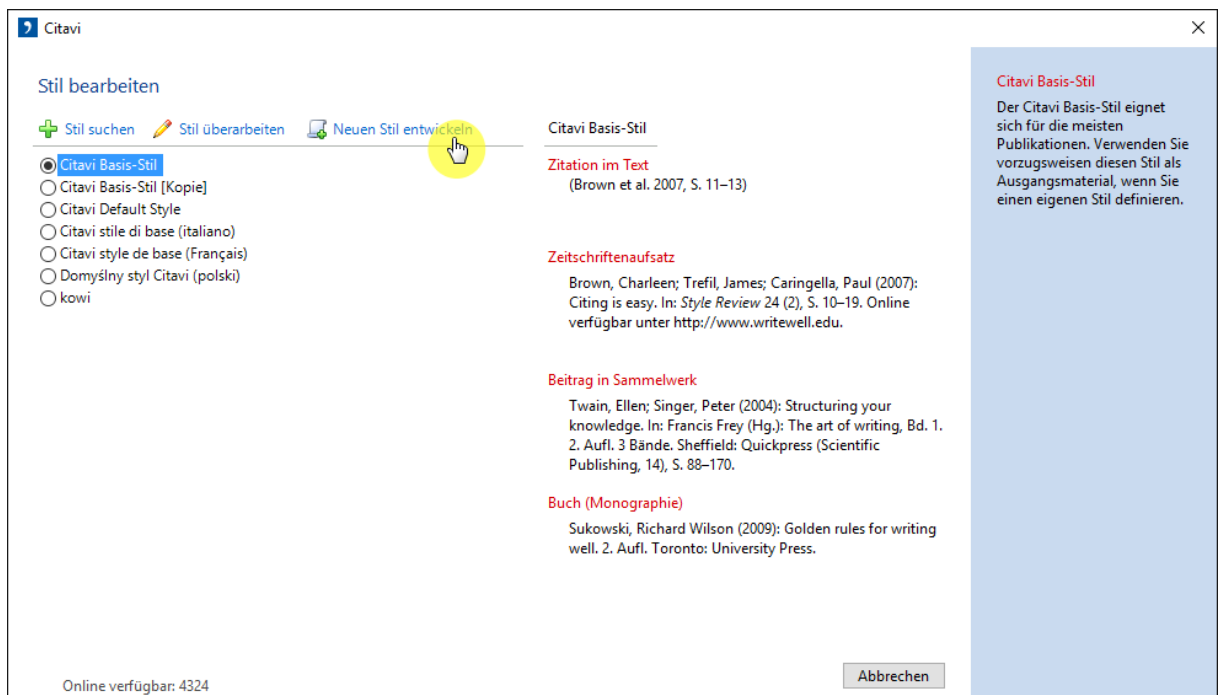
Citavi

Stil bearbeiten

Stil suchen Stil überarbeiten Neuen Stil entwickeln

Citavi Basis-Stil
Citavi Basis-Stil [Kopie]
Citavi Default Style
Citavi stile di base (italiano)
Citavi style de base (Français)
Domyślny styl Citavi (polski)
kowi

Citavi Basis-Stil

Zitation im Text
(Brown et al. 2007, S. 11–13)

Zeitschriftenaufsatz
Brown, Charleen; Trefil, James; Caringella, Paul (2007): Citing is easy. In: *Style Review* 24 (2), S. 10–19. Online verfügbar unter http://www.writewell.edu.

Beitrag in Sammelwerk
Twain, Ellen; Singer, Peter (2004): Structuring your knowledge. In: Francis Frey (Hg.): The art of writing, Bd. 1. 2. Aufl. 3 Bände. Sheffield: Quickpress (Scientific Publishing, 14), S. 88–170.

Buch (Monographie)
Sukowski, Richard Wilson (2009): Golden rules for writing well. 2. Aufl. Toronto: University Press.

Citavi Basis-Stil
Der Citavi Basis-Stil eignet sich für die meisten Publikationen. Verwenden Sie vorzugsweisen diesen Stil als Ausgangsmaterial, wenn Sie einen eigenen Stil definieren.

Online verfügbar: 4324

Abbrechen